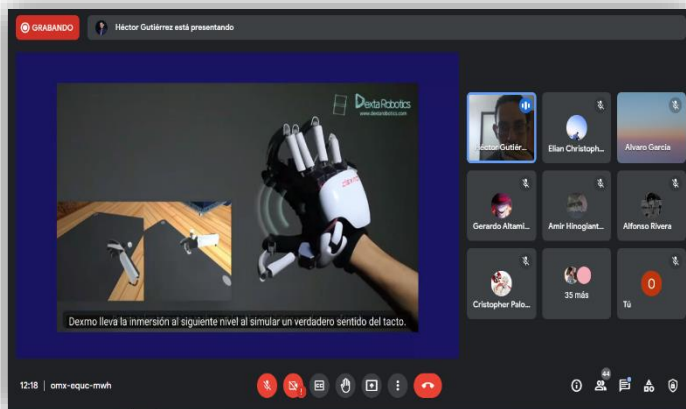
GRABANDO

Héctor Gutiérrez está presentando

DextaRobotics
www.dextarobotics.com

Dexmo lleva la inmersión al siguiente nivel al simular un verdadero sentido del tacto.

Héctor Gutiér...

Elian Christoph...

Alvaro Garcia

Gerardo Altami...

Amir Hinogiant...

Alfonso Rivera

Cristopher Palo...

35 más

O

Tú

12:18 | omx-equc-mwh

44